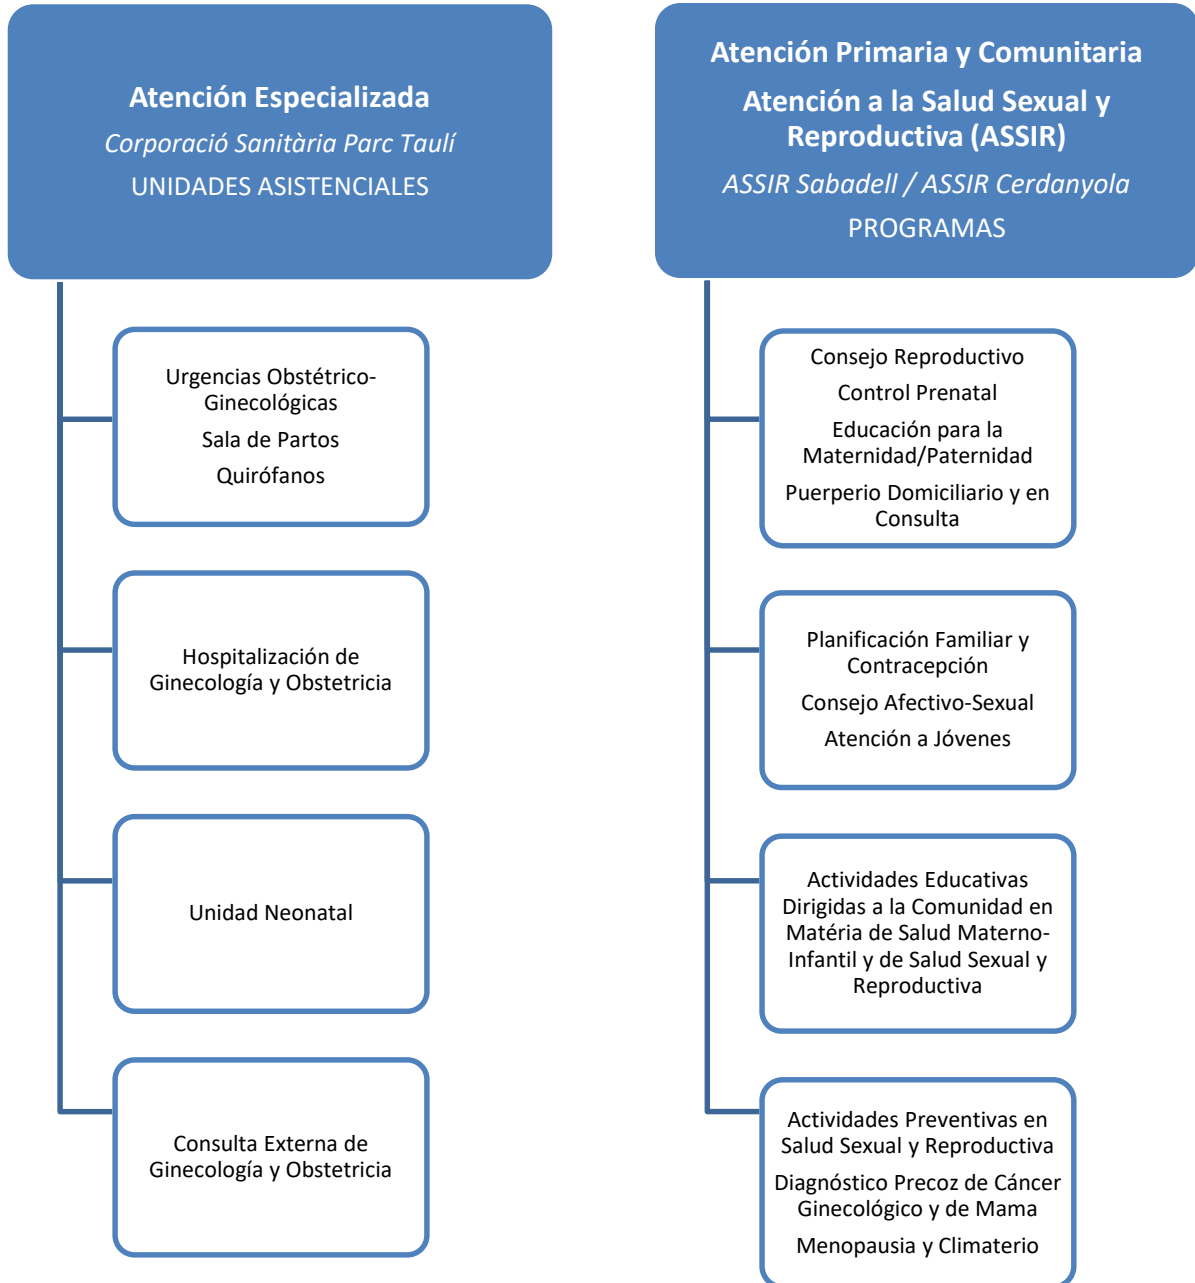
Atención Especializada

Corporació Sanitària Parc Taulí

UNIDADES ASISTENCIALES

Urgencias Obstétrico-Ginecológicas

Sala de Partos

Quirófanos

Hospitalización de Ginecología y Obstetricia

Unidad Neonatal

Consulta Externa de Ginecología y Obstetricia

Atención Primaria y Comunitaria

Atención a la Salud Sexual y Reproductiva (ASSIR)

ASSIR Sabadell / ASSIR Cerdanyola

PROGRAMAS

Consejo Reproductivo

Control Prenatal

Educación para la Maternidad/Paternidad

Puerperio Domiciliario y en Consulta

Planificación Familiar y Contracepción

Consejo Afectivo-Sexual

Atención a Jóvenes

Actividades Educativas Dirigidas a la Comunidad en Matéria de Salud Materno-Infantil y de Salud Sexual y Reproductiva

Actividades Preventivas en Salud Sexual y Reproductiva

Diagnóstico Precoz de Cáncer Ginecológico y de Mama

Menopausia y Climaterio